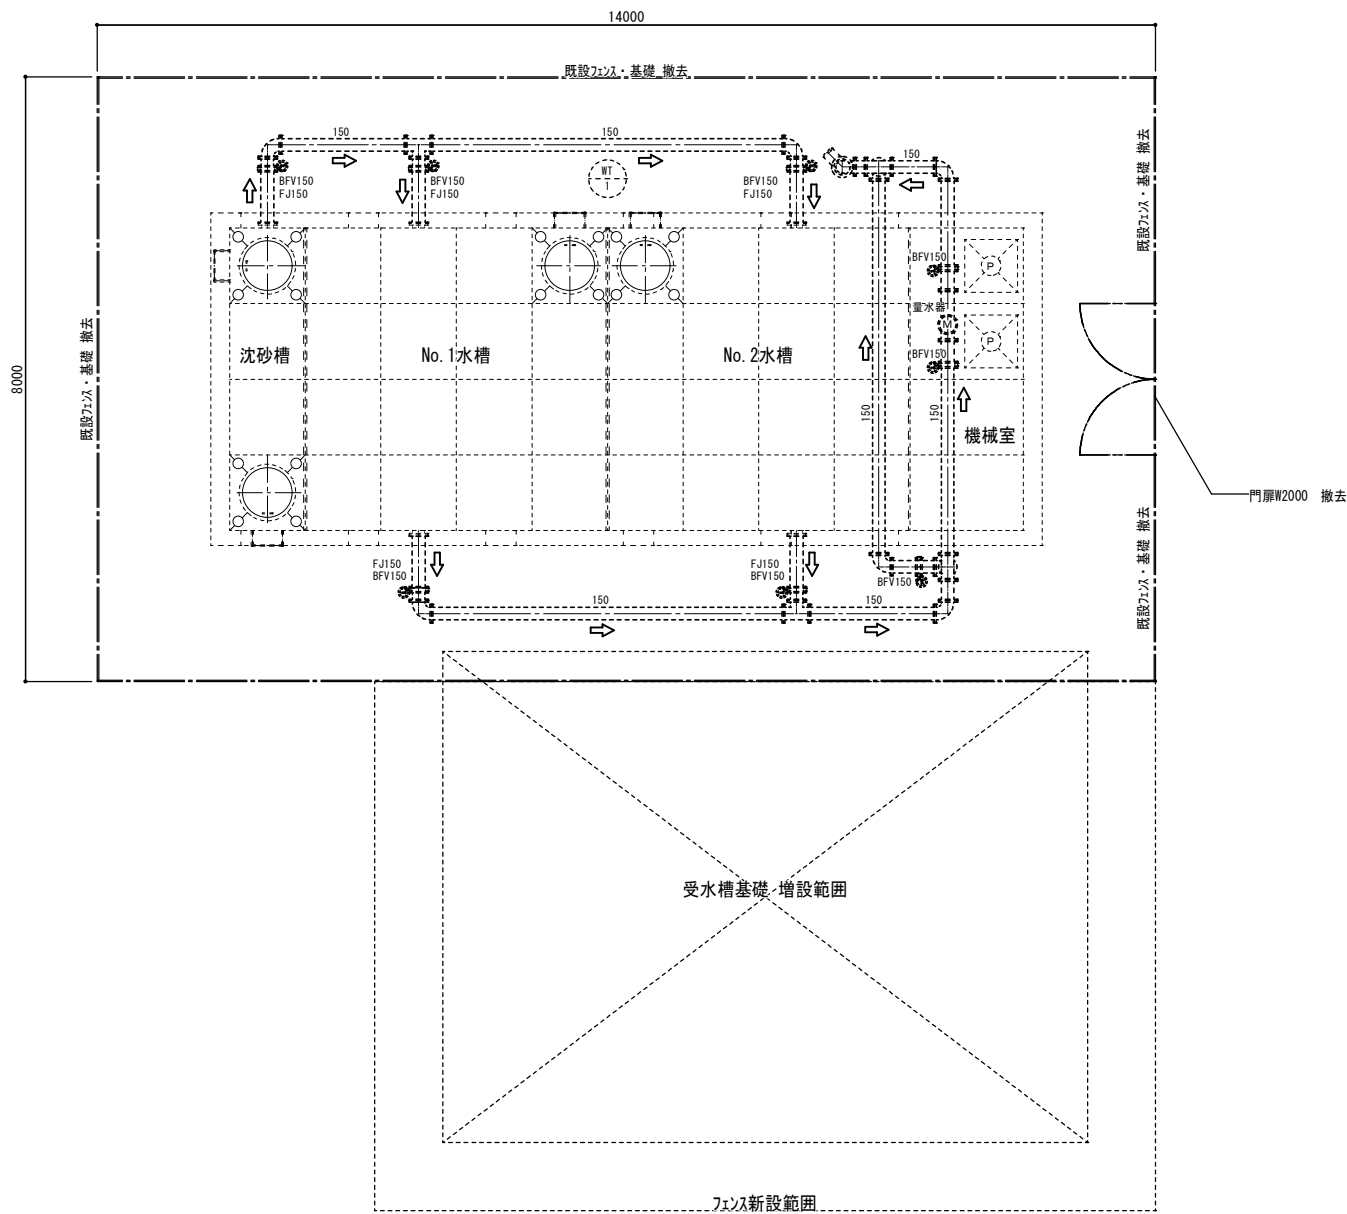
14000

既設ﾌｪﾝｽ・基礎 撤去

8000

既設ﾌｪﾝｽ・基礎 撤去

150

150

150

BFV150
FJ150

BFV150
FJ150

WT
T

BFV150
FJ150

既設ﾌｪﾝｽ・基礎 撤去

BFV150

P

量水器

M

BFV150

P

沈砂槽

No. 1水槽

No. 2水槽

150

150

機械室

門扉W2000 撤去

既設ﾌｪﾝｽ・基礎 撤去

FJ150
BFV150

FJ150
BFV150

BFV150

150

150

受水槽基礎・増設範囲

ﾌｪﾝｽ新設範囲